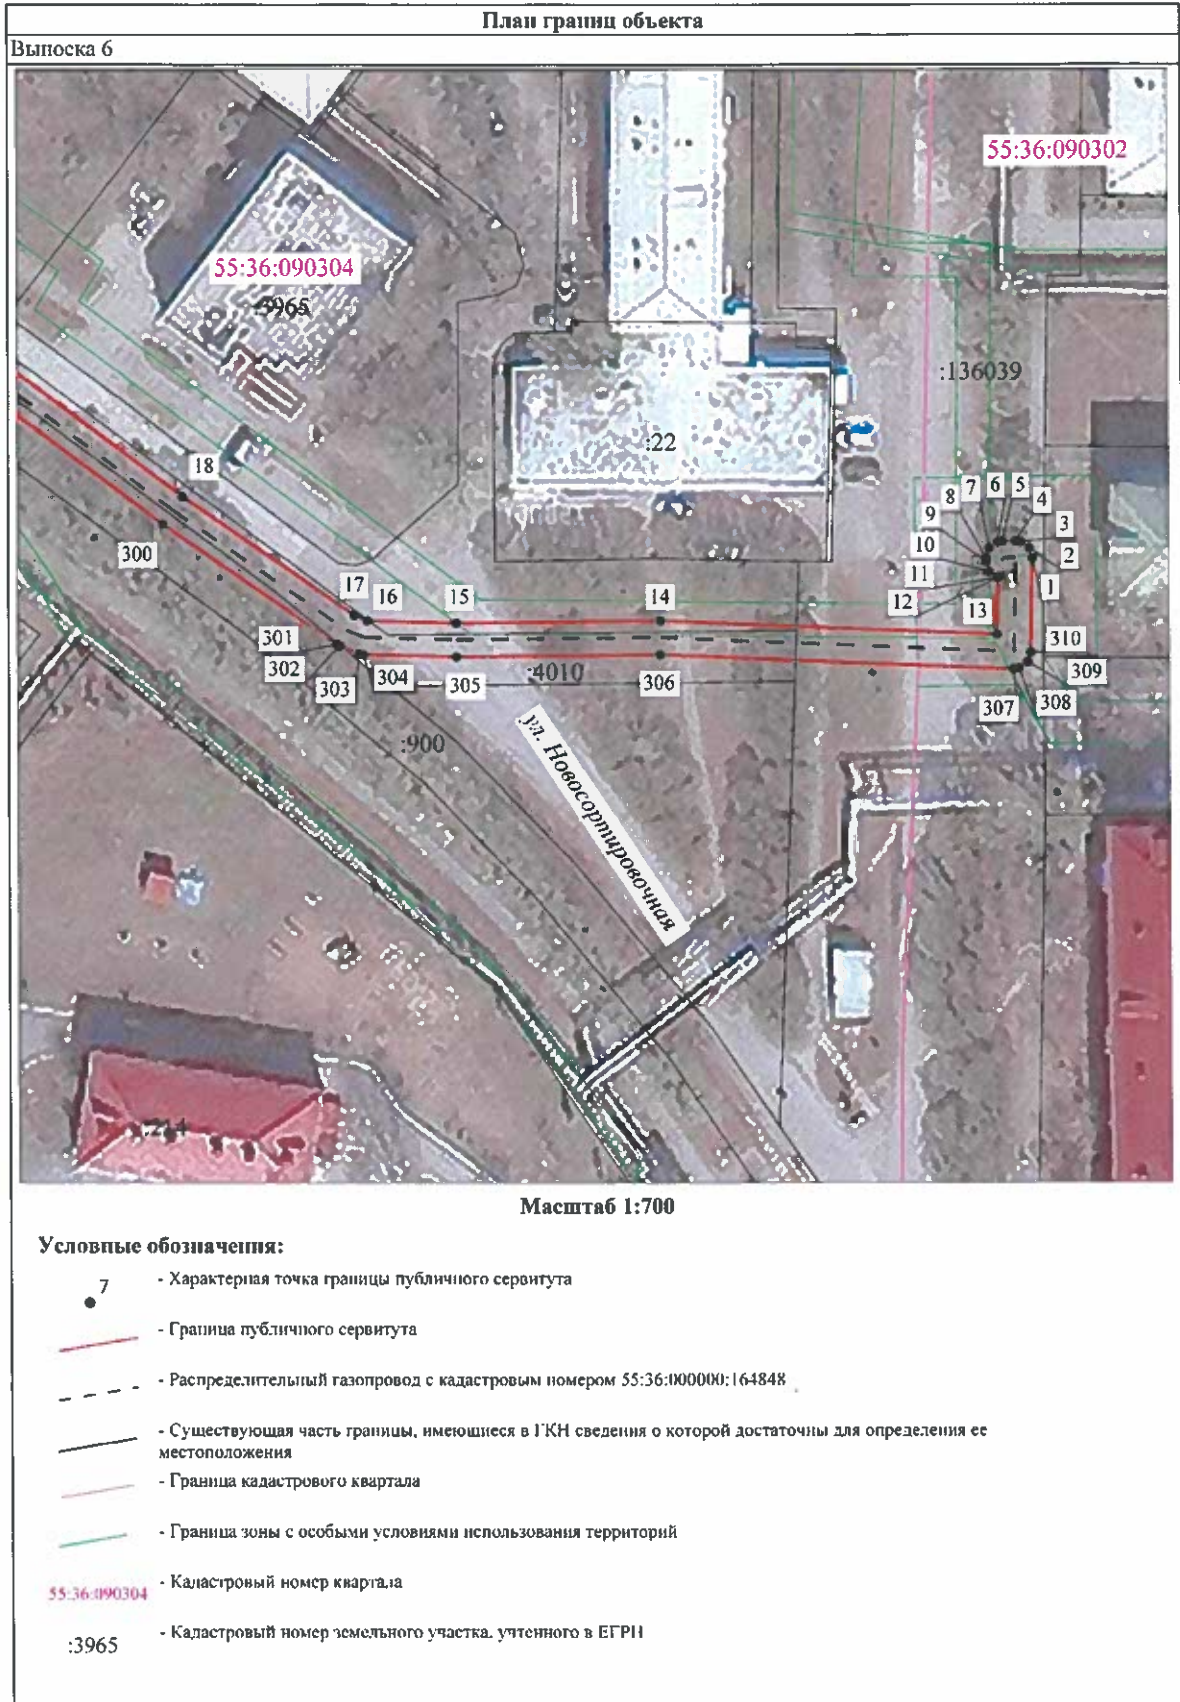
План границ объекта

Выноска 6

55:36:090302

55:36:090304

:3965

:136039

:22

18

300

17

16

15

14

9

8

7

6

5

4

3

2

1

10

11

12

13

301

302

303

304

305

:4010

306

310

309

308

307

:900

ул. Новосортировочная

:214

Масштаб 1:700

Условные обозначения:

7 - Характерная точка границы публичного сервитута

- Граница публичного сервитута

- Распределительный газопровод с кадастровым номером 55:36:000000:164848

- Существующая часть границы, имеющиеся в ГКН сведения о которой достаточны для определения ее местоположения

- Граница кадастрового квартала

- Граница зоны с особыми условиями использования территорий

55:36:090304 - Кадастровый номер квартала

:3965 - Кадастровый номер земельного участка, учтенного в ЕГРН